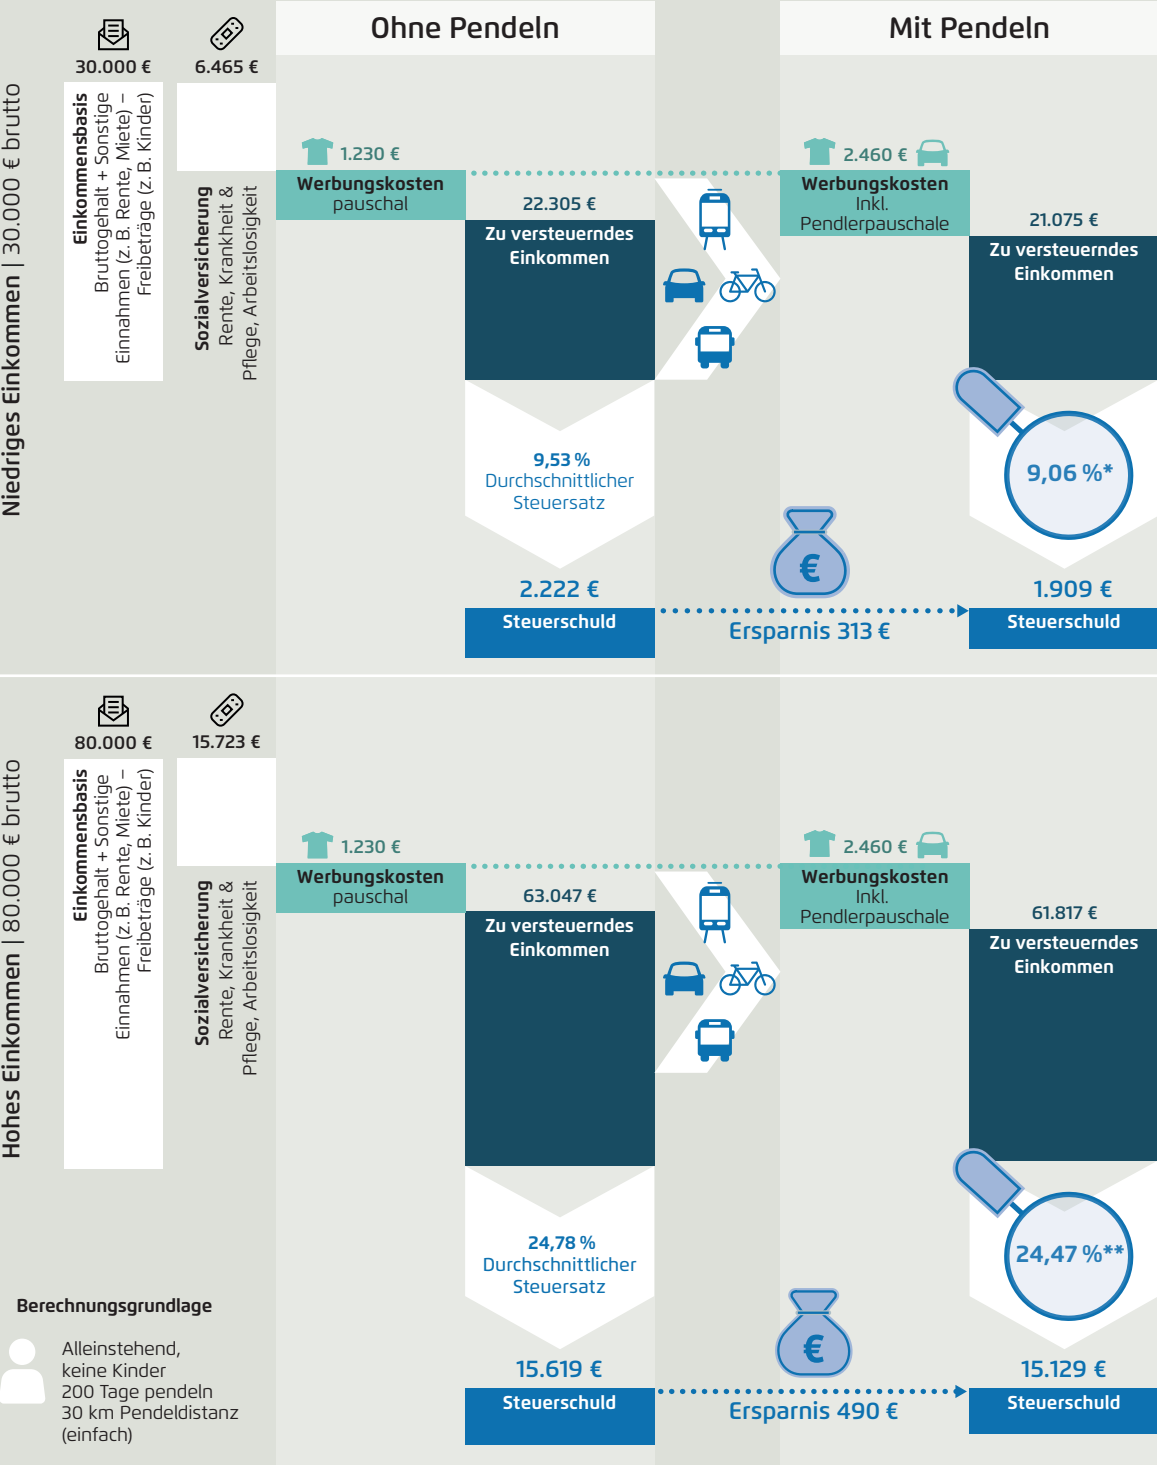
Ohne Pendeln

Mit Pendeln

Niedriges Einkommen | 30.000 € brutto

30.000 €

Einkommensbasis
Bruttogehalt + Sonstige Einnahmen (z. B. Rente, Miete) – Freibeträge (z. B. Kinder)

6.465 €

Sozialversicherung
Rente, Krankheit & Pflege, Arbeitslosigkeit

1.230 €
Werbungskosten
pauschal

22.305 €
Zu versteuerndes Einkommen

9,53 %
Durchschnittlicher Steuersatz

2.222 €
Steuerschuld

2.460 €
Werbungskosten
Inkl. Pendlerpauschale

21.075 €
Zu versteuerndes Einkommen

9,06 %*

€

1.909 €
Steuerschuld

Ersparnis 313 €

Hohes Einkommen | 80.000 € brutto

80.000 €

Einkommensbasis
Bruttogehalt + Sonstige Einnahmen (z. B. Rente, Miete) – Freibeträge (z. B. Kinder)

15.723 €

Sozialversicherung
Rente, Krankheit & Pflege, Arbeitslosigkeit

1.230 €
Werbungskosten
pauschal

63.047 €
Zu versteuerndes Einkommen

24,78 %
Durchschnittlicher Steuersatz

15.619 €
Steuerschuld

2.460 €
Werbungskosten
Inkl. Pendlerpauschale

61.817 €
Zu versteuerndes Einkommen

24,47 %**

€

15.129 €
Steuerschuld

Ersparnis 490 €

Berechnungsgrundlage

Alleinstehend,
keine Kinder
200 Tage pendeln
30 km Pendeldistanz
(einfach)